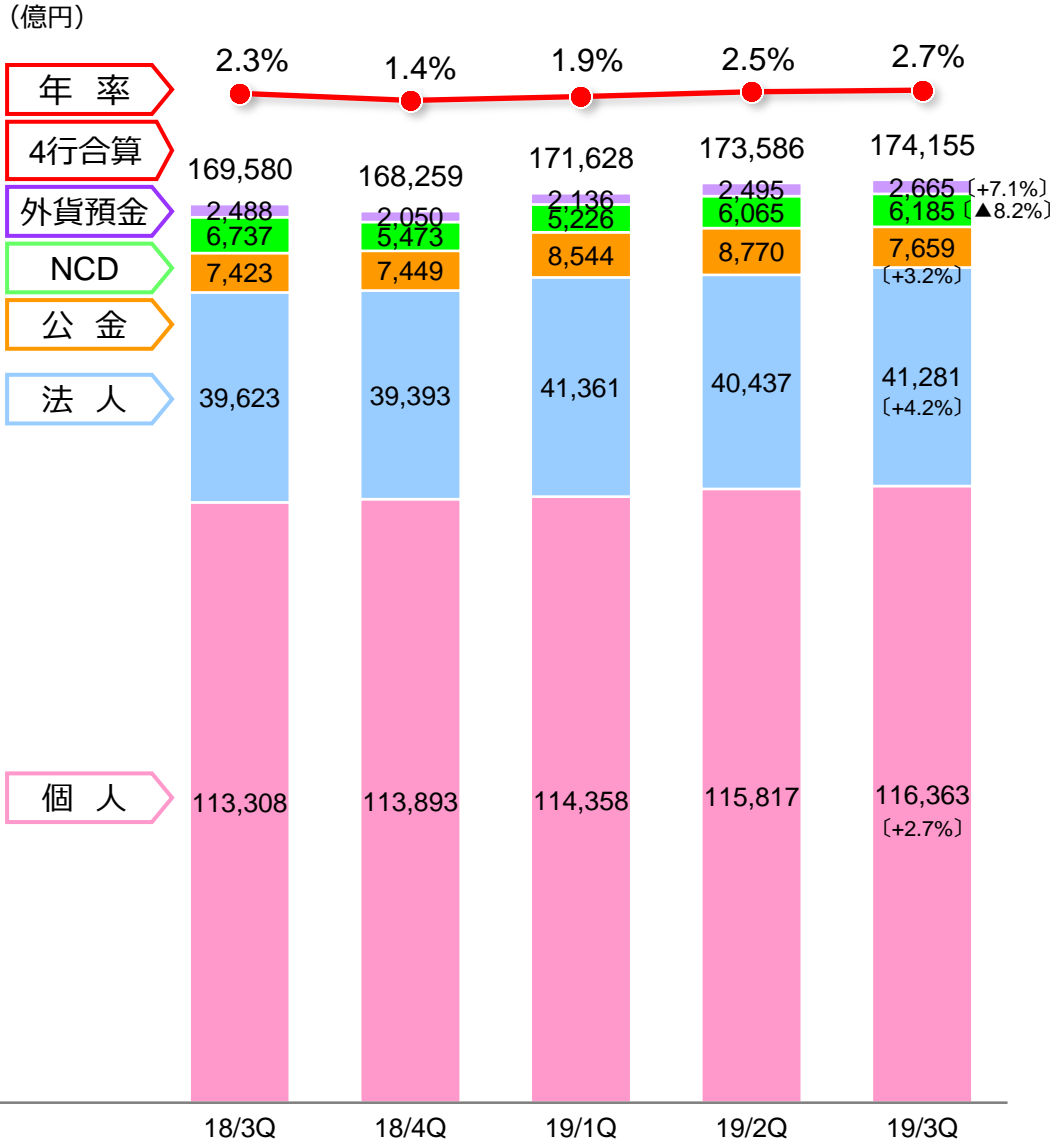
（億円）

年 率

4行合算

外貨預金

NCD

公 金

法 人

個 人

2.3%
1.4%
1.9%
2.5%
2.7%

169,580
168,259
171,628
173,586
174,155

| | 18/3Q | 18/4Q | 19/1Q | 19/2Q | 19/3Q |
|---|---|---|---|---|---|
| 外貨預金 | 2,488 | 2,050 | 2,136 | 2,495 | 2,665〔+7.1%〕 |
| NCD | 6,737 | 5,473 | 5,226 | 6,065 | 6,185〔▲8.2%〕 |
| 公金 | 7,423 | 7,449 | 8,544 | 8,770 | 7,659〔+3.2%〕 |
| 法人 | 39,623 | 39,393 | 41,361 | 40,437 | 41,281〔+4.2%〕 |
| 個人 | 113,308 | 113,893 | 114,358 | 115,817 | 116,363〔+2.7%〕 |

18/3Q 18/4Q 19/1Q 19/2Q 19/3Q